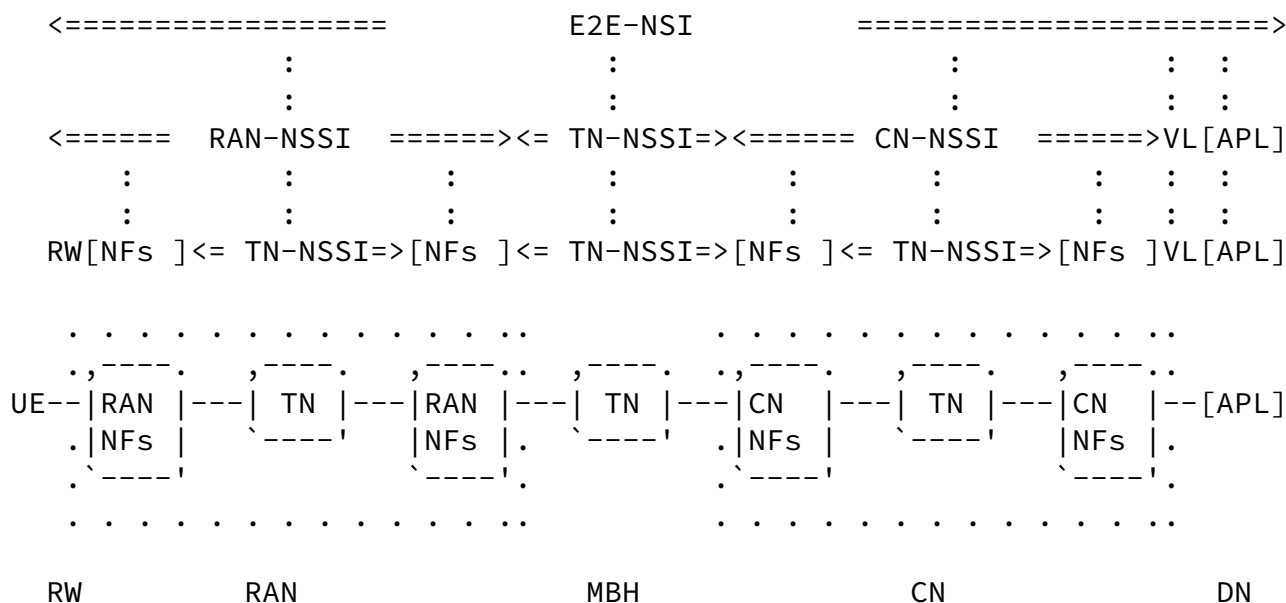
<================== E2E-NSI ======================>

<====== RAN-NSSI ======><= TN-NSSI=><====== CN-NSSI ======>VL[APL]

RW[NFs ]<= TN-NSSI=>[NFs ]<= TN-NSSI=>[NFs ]<= TN-NSSI=>[NFs ]VL[APL]

UE--|RAN |---| TN |---|RAN |---| TN |---|CN |---| TN |---|CN |--[APL]
|NFs | |NFs | |NFs | |NFs |

RW RAN MBH CN DN